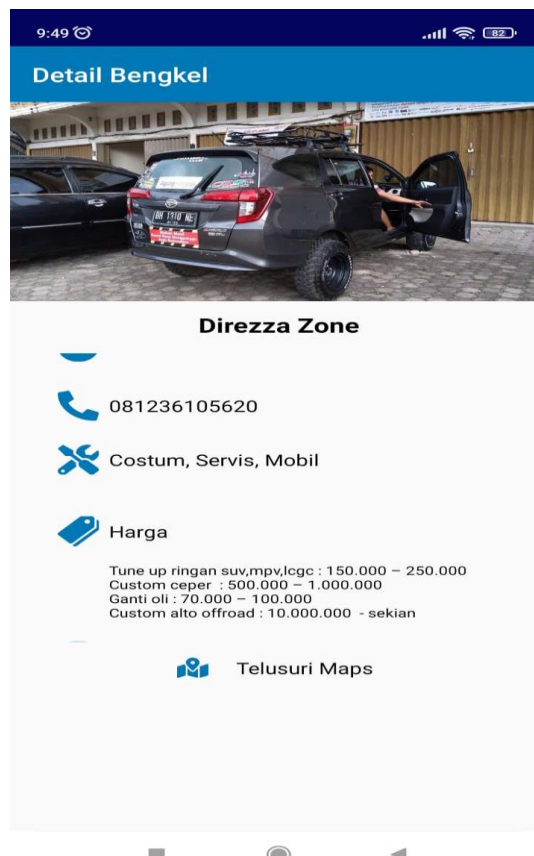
9:49

82

Detail Bengkel

BH 1110 NE

Direzza Zone

081236105620

Costum, Servis, Mobil

Harga

Tune up ringan suv,mpv,lcgc : 150.000 – 250.000
Custom ceper : 500.000 – 1.000.000
Ganti oli : 70.000 – 100.000
Custom alto offroad : 10.000.000 - sekian

Telusuri Maps